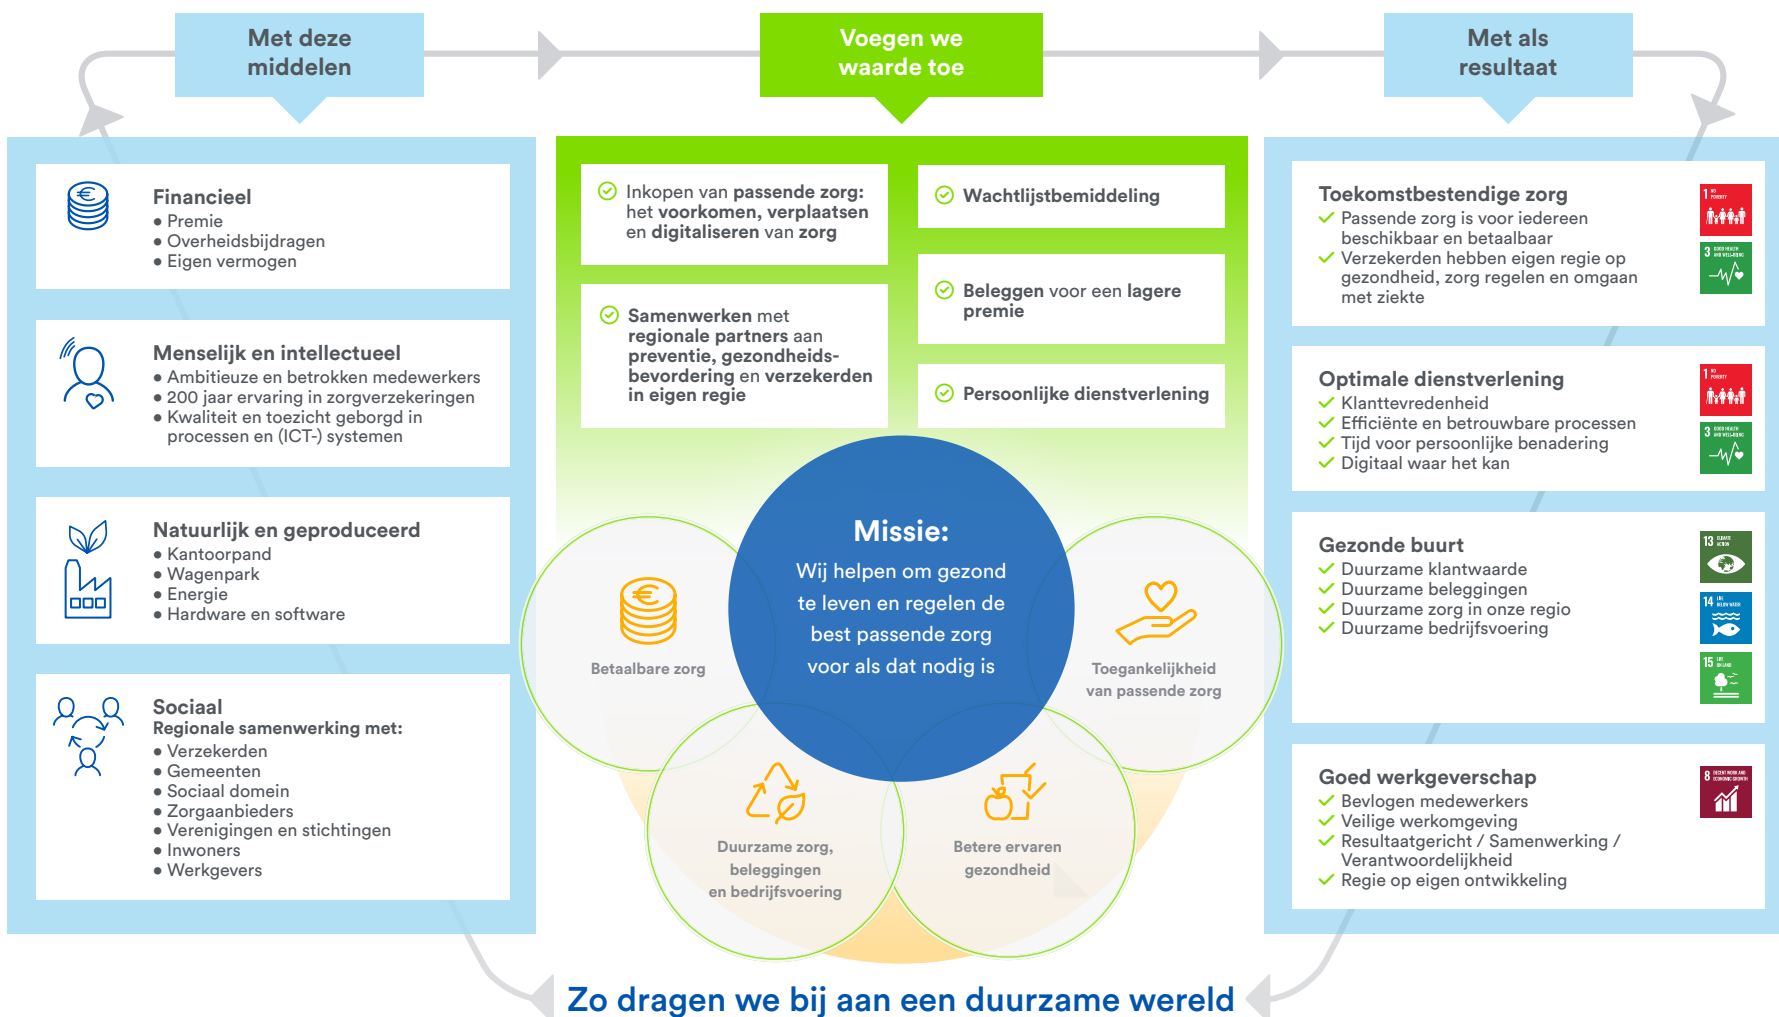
Met deze middelen

Voegen we waarde toe

Met als resultaat

Financieel
● Premie
● Overheidsbijdragen
● Eigen vermogen

Menselijk en intellectueel
● Ambitieuze en betrokken medewerkers
● 200 jaar ervaring in zorgverzekeringen
● Kwaliteit en toezicht geborgd in processen en (ICT-) systemen

Natuurlijk en geproduceerd
● Kantoorpand
● Wagenpark
● Energie
● Hardware en software

Sociaal
Regionale samenwerking met:
● Verzekerden
● Gemeenten
● Sociaal domein
● Zorgaanbieders
● Verenigingen en stichtingen
● Inwoners
● Werkgevers

Inkopen van passende zorg: het voorkomen, verplaatsen en digitaliseren van zorg

Samenwerken met regionale partners aan preventie, gezondheidsbevordering en verzekerden in eigen regie

Wachtlijstbemiddeling

Beleggen voor een lagere premie

Persoonlijke dienstverlening

Missie:
Wij helpen om gezond te leven en regelen de best passende zorg voor als dat nodig is

Betaalbare zorg

Toegankelijkheid van passende zorg

Duurzame zorg, beleggingen en bedrijfsvoering

Betere ervaren gezondheid

Toekomstbestendige zorg
Passende zorg is voor iedereen beschikbaar en betaalbaar
Verzekerden hebben eigen regie op gezondheid, zorg regelen en omgaan met ziekte

Optimale dienstverlening
Klanttevredenheid
Efficiënte en betrouwbare processen
Tijd voor persoonlijke benadering
Digitaal waar het kan

Gezonde buurt
Duurzame klantwaarde
Duurzame beleggingen
Duurzame zorg in onze regio
Duurzame bedrijfsvoering

Goed werkgeverschap
Bevlogen medewerkers
Veilige werkomgeving
Resultaatgericht / Samenwerking / Verantwoordelijkheid
Regie op eigen ontwikkeling

Zo dragen we bij aan een duurzame wereld